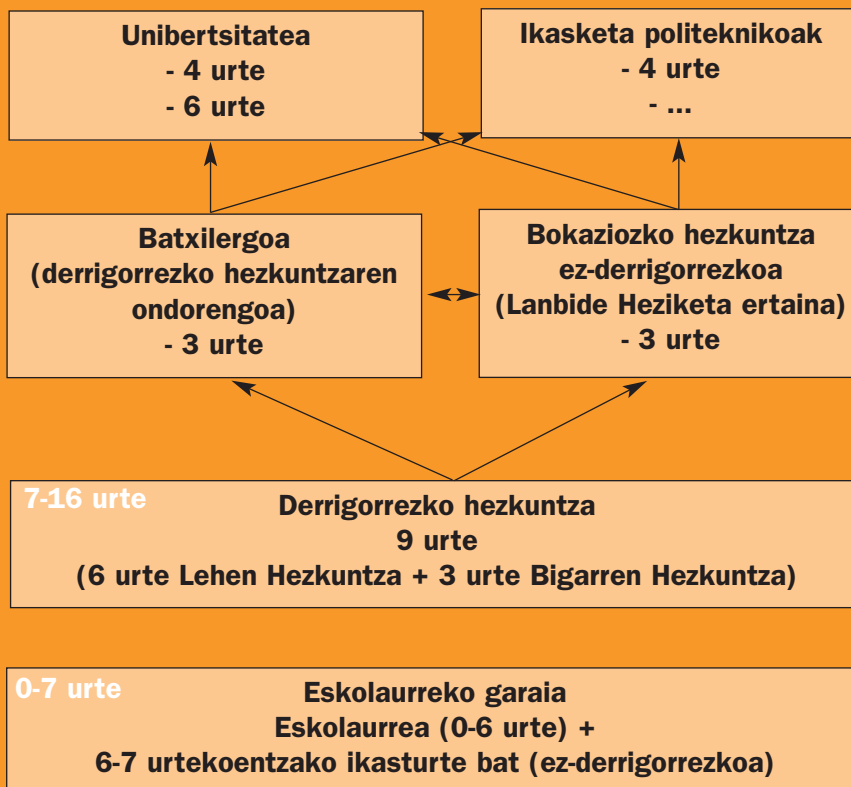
Unibertsitatea
- 4 urte
- 6 urte

Ikasketa politeknikoak
- 4 urte
- ...

Batxilergoa
(derrigorrezko hezkuntzaren ondorengoa)
- 3 urte

Bokaziozko hezkuntza
ez-derrigorrezkoa
(Lanbide Heziketa ertaina)
- 3 urte

7-16 urte
Derrigorrezko hezkuntza
9 urte
(6 urte Lehen Hezkuntza + 3 urte Bigarren Hezkuntza)

0-7 urte
Eskolaurreko garaia
Eskolaurrea (0-6 urte) +
6-7 urtekoentzako ikasturte bat (ez-derrigorrezkoa)